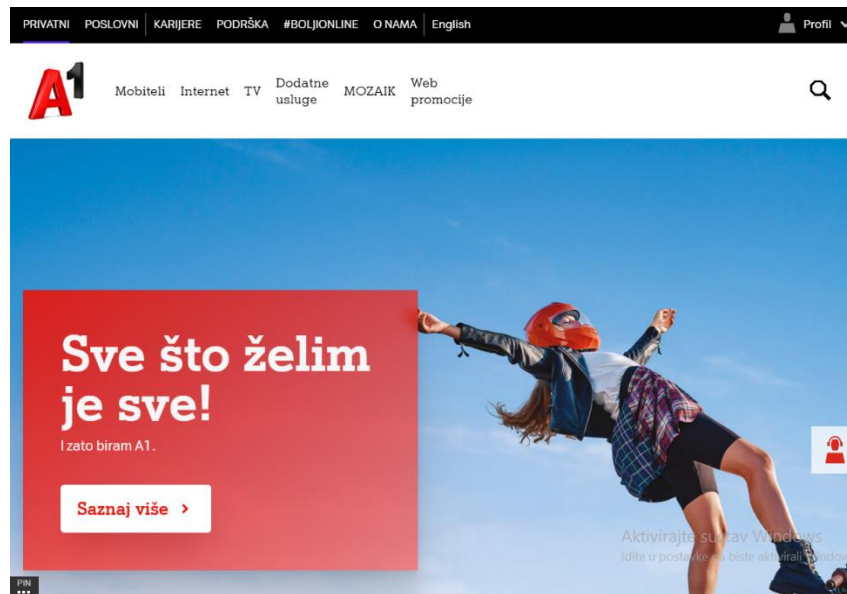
PRIVATNI POSLOVNI KARIJERE PODRŠKA #BOLJIONLINE O NAMA English

Profil

A1

Mobiteli Internet TV Dodatne usluge MOZAIK Web promocije

Sve što želim je sve!

I zato biram A1.

Saznaj više ›

Aktivirajte sustav Windows
Idite u postavke da biste aktivirali Windows

PIN